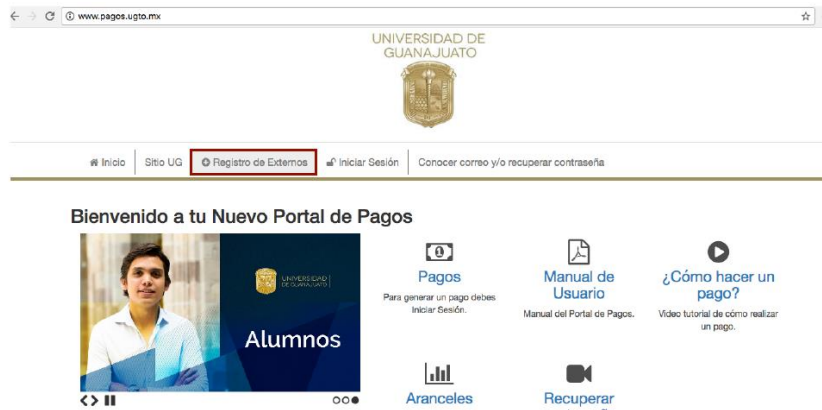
www.pagos.ugto.mx

UNIVERSIDAD DE GUANAJUATO

Inicio | Sitio UG | Registro de Externos | Iniciar Sesión | Conocer correo y/o recuperar contraseña

Bienvenido a tu Nuevo Portal de Pagos

UNIVERSIDAD DE GUANAJUATO

Alumnos

Pagos
Para generar un pago debes Iniciar Sesión.

Manual de Usuario
Manual del Portal de Pagos.

¿Cómo hacer un pago?
Video tutorial de cómo realizar un pago.

Aranceles

Recuperar